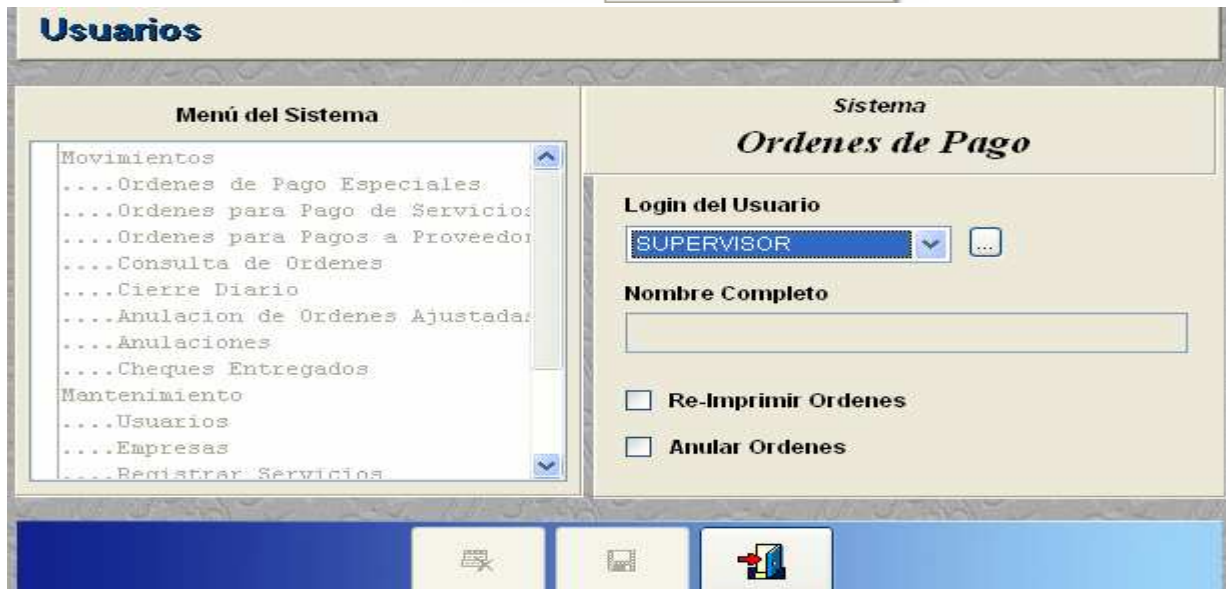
Usuarios

Menú del Sistema

Movimientos
....Ordenes de Pago Especiales
....Ordenes para Pago de Servicios
....Ordenes para Pagos a Proveedor
....Consulta de Ordenes
....Cierre Diario
....Anulacion de Ordenes Ajustadas
....Anulaciones
....Cheques Entregados
Mantenimiento
....Usuarios
....Empresas
....Registrar Servicios

Sistema
Ordenes de Pago

Login del Usuario
SUPERVISOR
...

Nombre Completo

Re-Imprimir Ordenes

Anular Ordenes